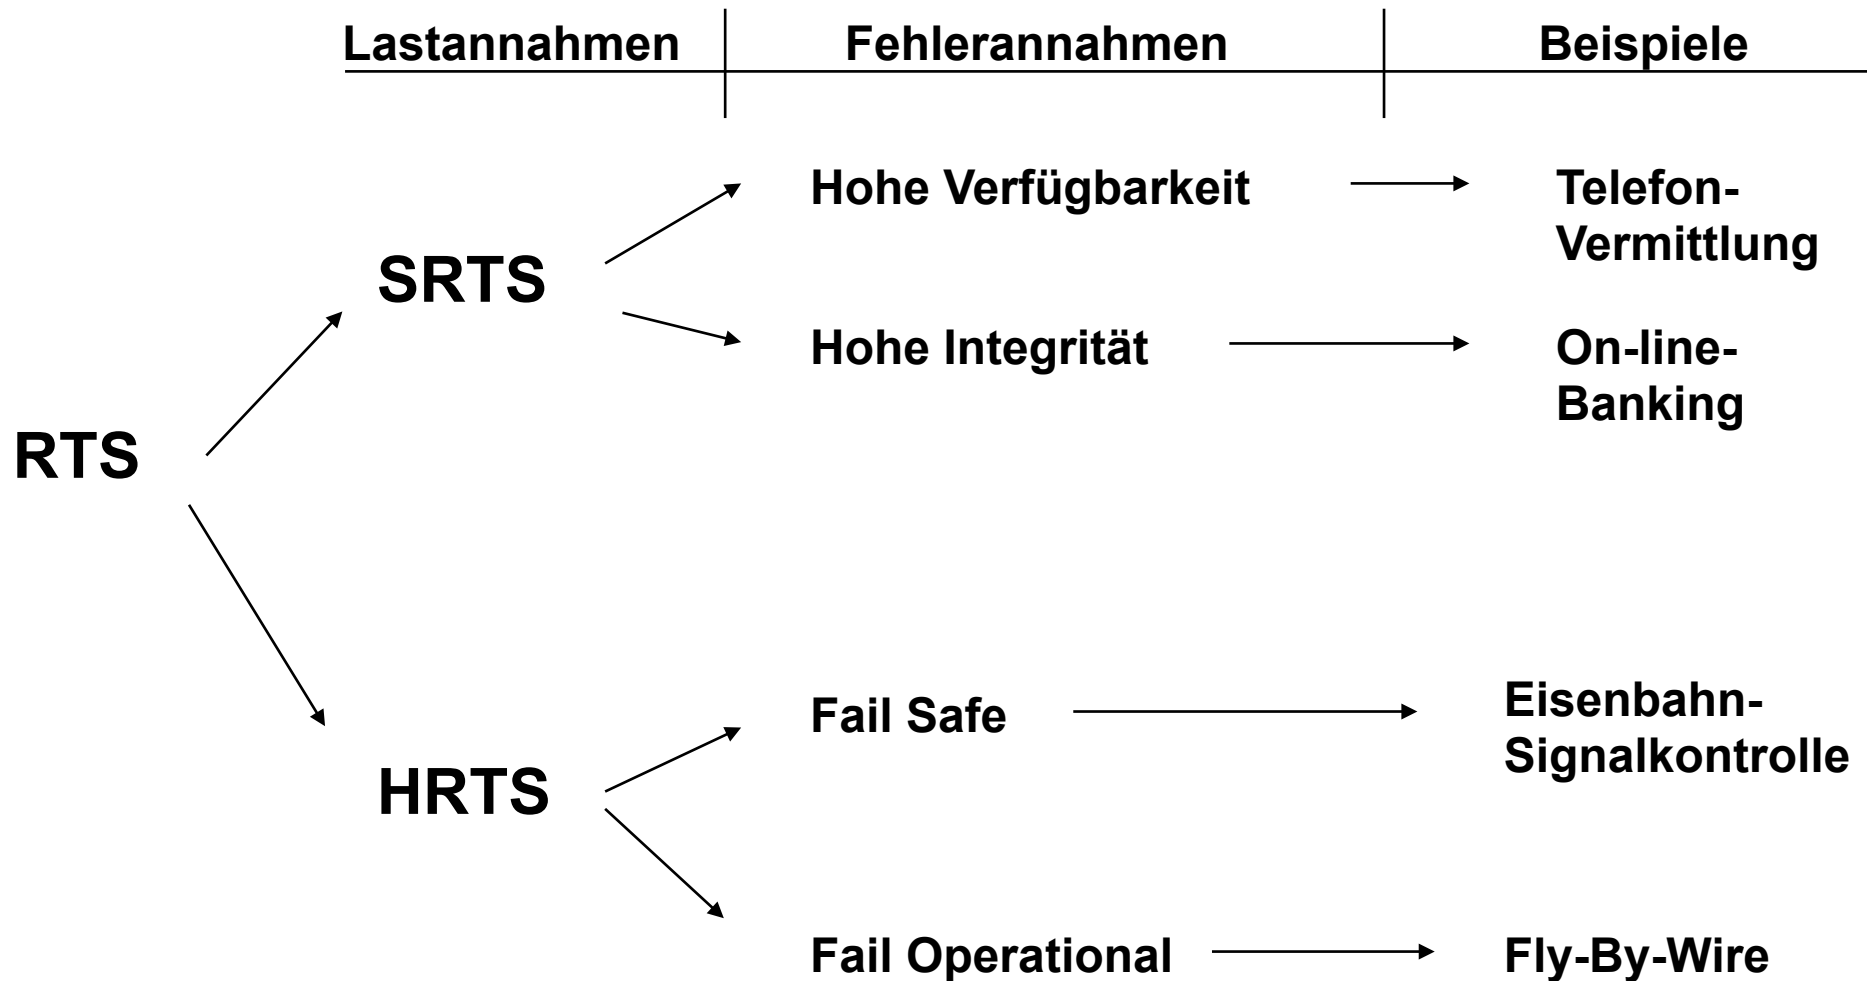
Lastannahmen | Fehlerannahmen | Beispiele

RTS

SRTS

Hohe Verfügbarkeit → Telefon-Vermittlung

Hohe Integrität → On-line-Banking

HRTS

Fail Safe → Eisenbahn-Signalkontrolle

Fail Operational → Fly-By-Wire